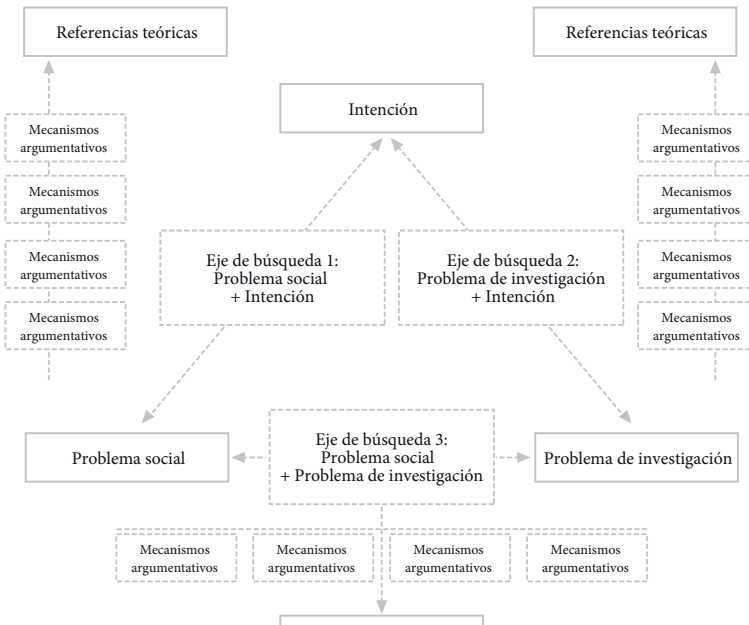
Referencias teóricas

Referencias teóricas

Intención

Mecanismos argumentativos

Mecanismos argumentativos

Mecanismos argumentativos

Mecanismos argumentativos

Mecanismos argumentativos

Mecanismos argumentativos

Mecanismos argumentativos

Mecanismos argumentativos

Eje de búsqueda 1: Problema social + Intención

Eje de búsqueda 2: Problema de investigación + Intención

Problema social

Eje de búsqueda 3: Problema social + Problema de investigación

Problema de investigación

Mecanismos argumentativos

Mecanismos argumentativos

Mecanismos argumentativos

Mecanismos argumentativos